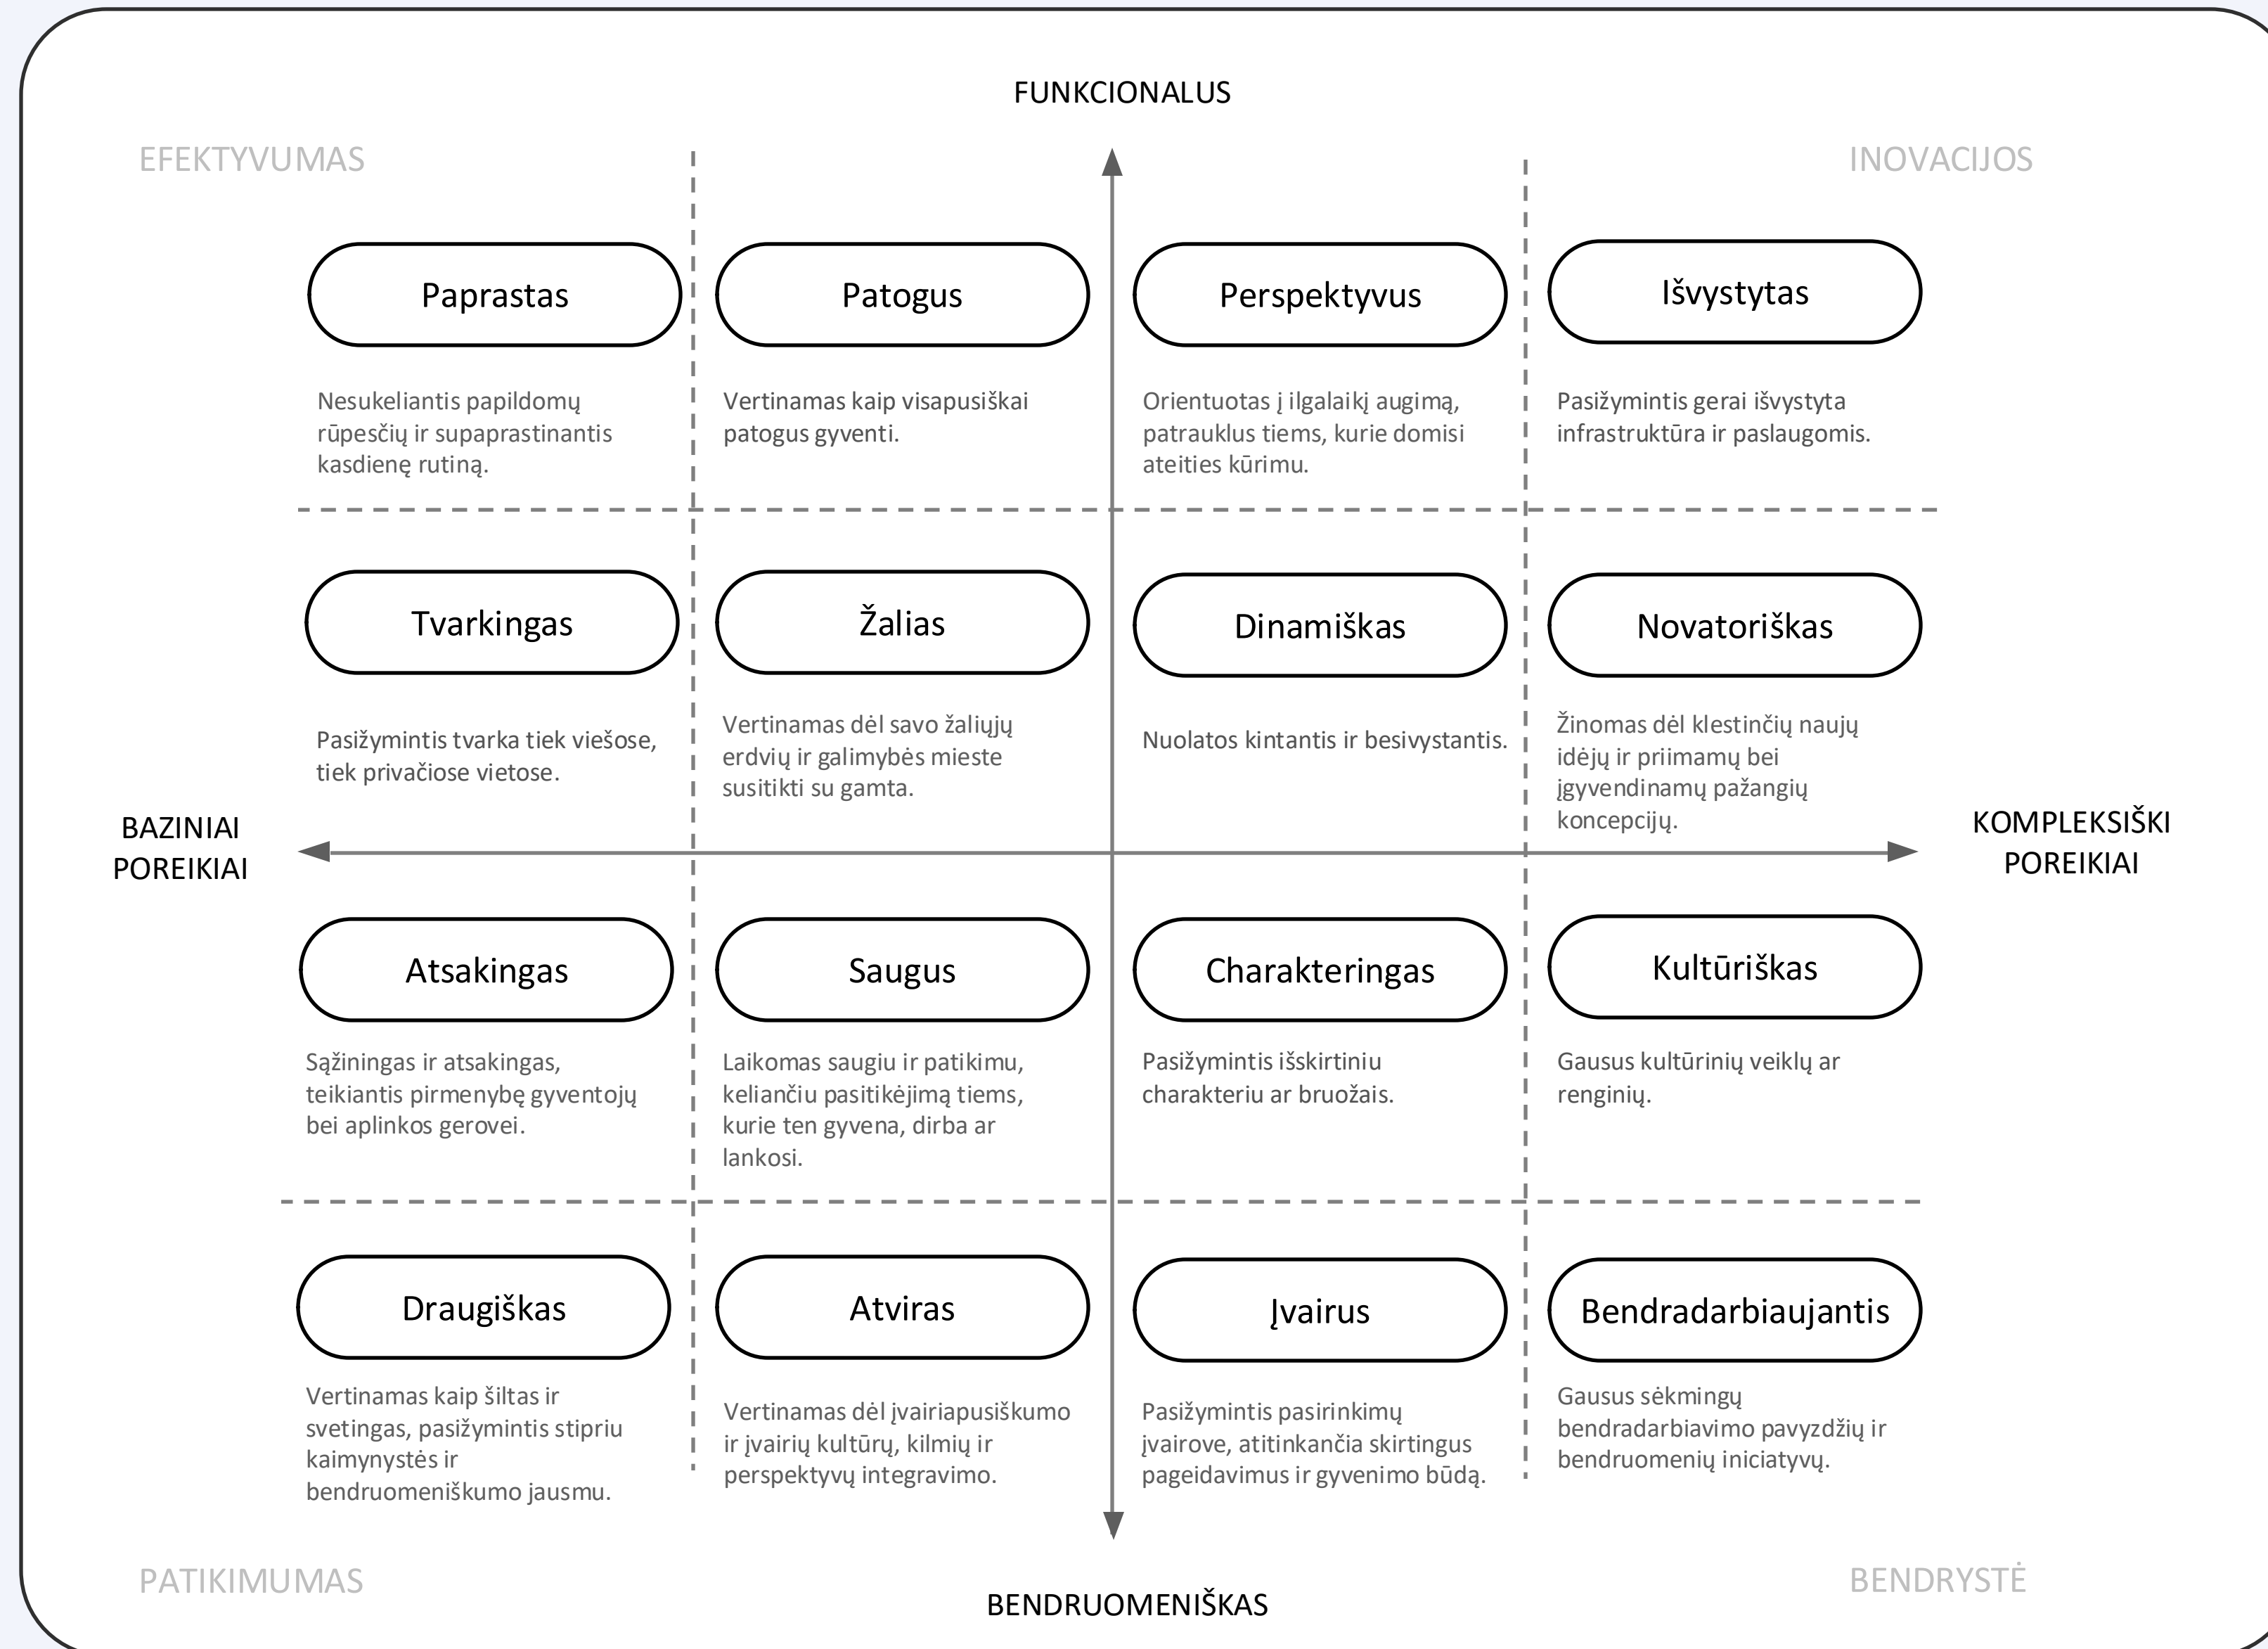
FUNKCIONALUS

EFEKTYVUMAS

INOVACIJOS

Paprastas

Nesukeliantis papildomų rūpesčių ir supaprastinantis kasdienę rutiną.

Patogus

Vertinamas kaip visapusiškai patogus gyventi.

Perspektyvus

Orientuotas į ilgalaikį augimą, patrauklus tiems, kurie domisi ateities kūrimu.

Išvystytas

Pasižymintis gerai išvystyta infrastruktūra ir paslaugomis.

Tvarkingas

Pasižymintis tvarka tiek viešose, tiek privačiose vietose.

Žalias

Vertinamas dėl savo žaliųjų erdvių ir galimybės mieste susitikti su gamta.

Dinamiškas

Nuolatos kintantis ir besivystantis.

Novatoriškas

Žinomas dėl klestinčių naujų idėjų ir priimamų bei įgyvendinamų pažangių koncepcijų.

BAZINIAI POREIKIAI

KOMPLEKSIŠKI POREIKIAI

Atsakingas

Sąžiningas ir atsakingas, teikiantis pirmenybę gyventojų bei aplinkos gerovei.

Saugus

Laikomas saugiu ir patikimu, keliančiu pasitikėjimą tiems, kurie ten gyvena, dirba ar lankosi.

Charakteringas

Pasižymintis išskirtiniu charakteriu ar bruožais.

Kultūriškas

Gausus kultūrinių veiklų ar renginių.

Draugiškas

Vertinamas kaip šiltas ir svetingas, pasižymintis stipriu kaimynystės ir bendruomeniškumo jausmu.

Atviras

Vertinamas dėl įvairiapusiškumo ir įvairių kultūrų, kilmių ir perspektyvų integravimo.

Įvairus

Pasižymintis pasirinkimų įvairove, atitinkančia skirtingus pageidavimus ir gyvenimo būdą.

Bendradarbiaujantis

Gausus sėkmingų bendradarbiavimo pavyzdžių ir bendruomenių iniciatyvų.

PATIKIMUMAS

BENDRYSTĖ

BENDRUOMENIŠKAS